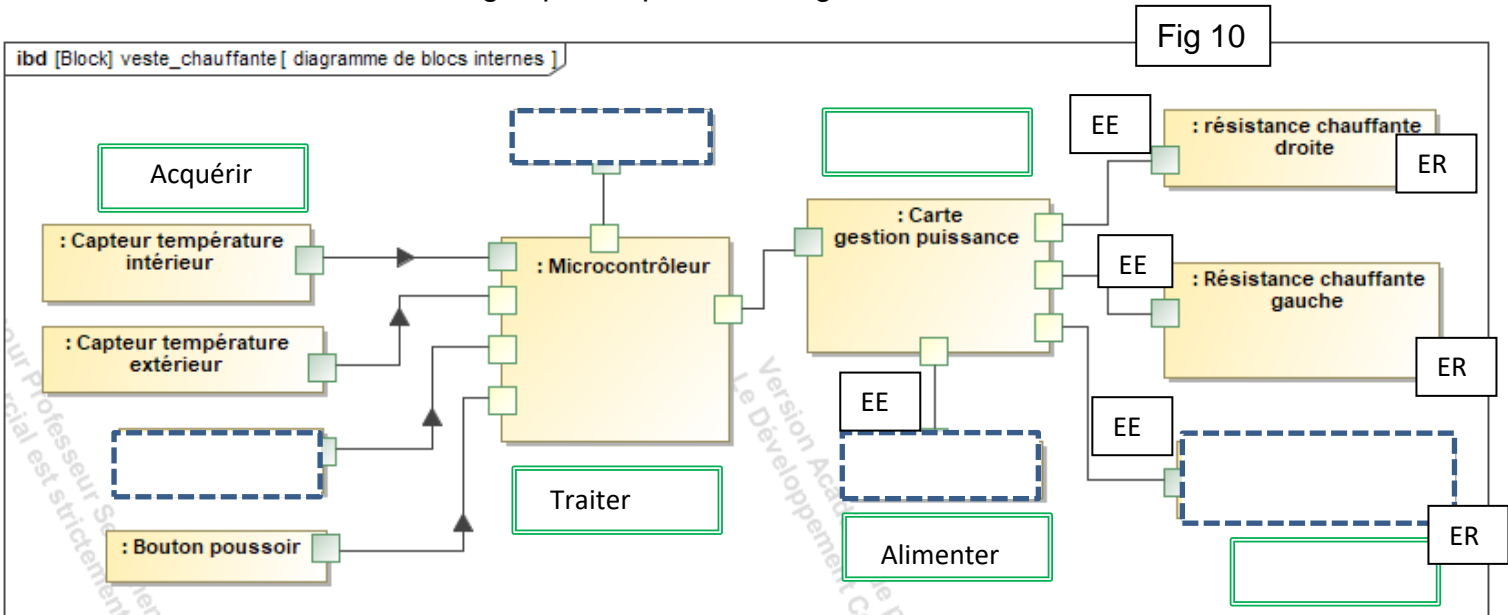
Fig 10

ibd [Block] veste_chauffante [ diagramme de blocs internes ]

Acquérir

: Capteur température intérieur

: Capteur température extérieur

: Bouton poussoir

: Microcontrôleur

Traiter

: Carte gestion puissance

EE

Alimenter

EE

: résistance chauffante droite

ER

EE

: Résistance chauffante gauche

ER

EE

ER

Version Académique
Le Développement C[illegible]
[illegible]our Professeur S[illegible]
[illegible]rcial est strictement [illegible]